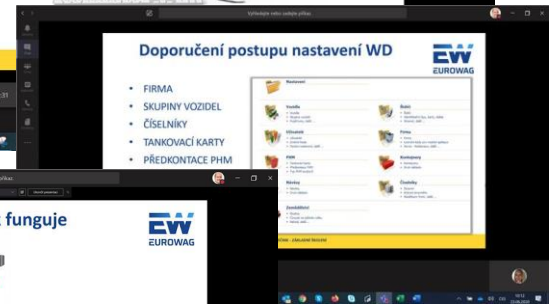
Vyhledáte nebo zadejte příkaz

Doporučení postupu nastavení WD

EW EUROWAG

FIRMA
SKUPINY VOZIDEL
ČÍSELNÍKY
TANKOVACÍ KARTY
PŘEDKONTACE PHM

Nastavení

Vozidla

Číselník

Úložiště

PHM

Řidiči

Firma

Kategorie

Zaměstnanci

Řidiči

Checkboxy

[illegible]

k funguje

EW EUROWAG

příkaz

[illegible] ZÁKLADNÍ NASTAVENÍ